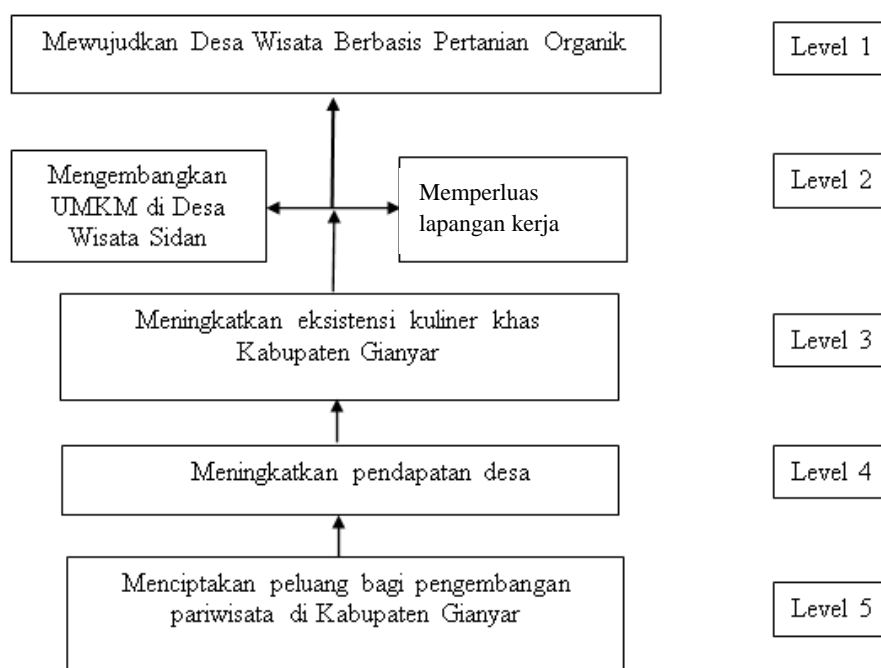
Mewujudkan Desa Wisata Berbasis Pertanian Organik

Level 1

Mengembangkan UMKM di Desa Wisata Sidan

Memperluas lapangan kerja

Level 2

Meningkatkan eksistensi kuliner khas Kabupaten Gianyar

Level 3

Meningkatkan pendapatan desa

Level 4

Menciptakan peluang bagi pengembangan pariwisata di Kabupaten Gianyar

Level 5